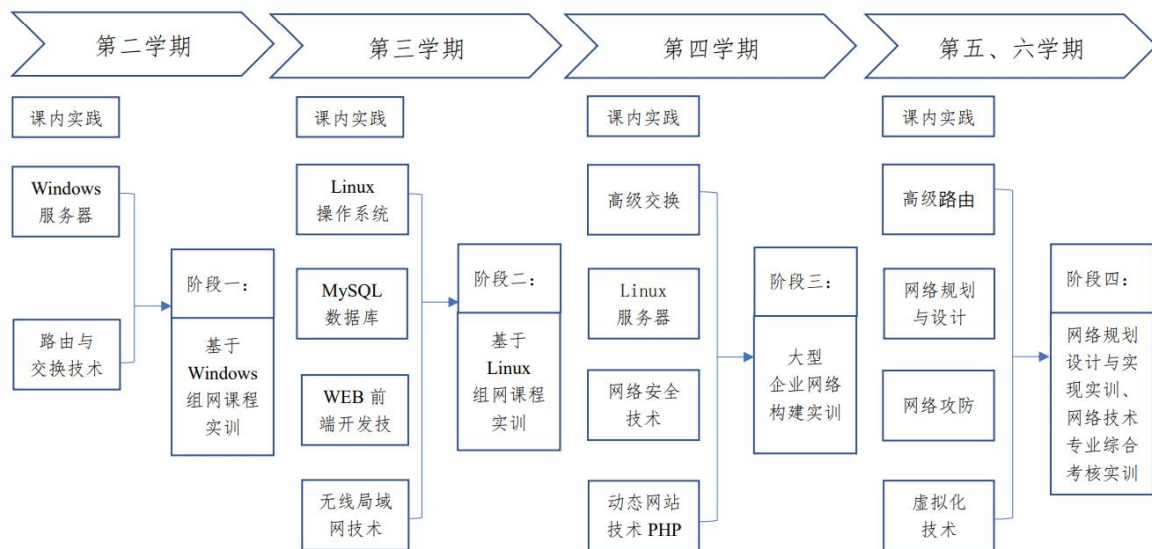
第二学期

第三学期

第四学期

第五、六学期

课内实践

Windows 服务器

路由与交换技术

阶段一：

基于 Windows 组网课程实训

课内实践

Linux 操作系统

MySQL 数据库

WEB 前端开发技

无线局域网技术

阶段二：

基于 Linux 组网课程实训

课内实践

高级交换

Linux 服务器

网络安全技术

动态网站技术 PHP

阶段三：

大型企业网络构建实训

课内实践

高级路由

网络规划与设计

网络攻防

虚拟化技术

阶段四：

网络规划设计与实现实训、网络技术专业综合考核实训